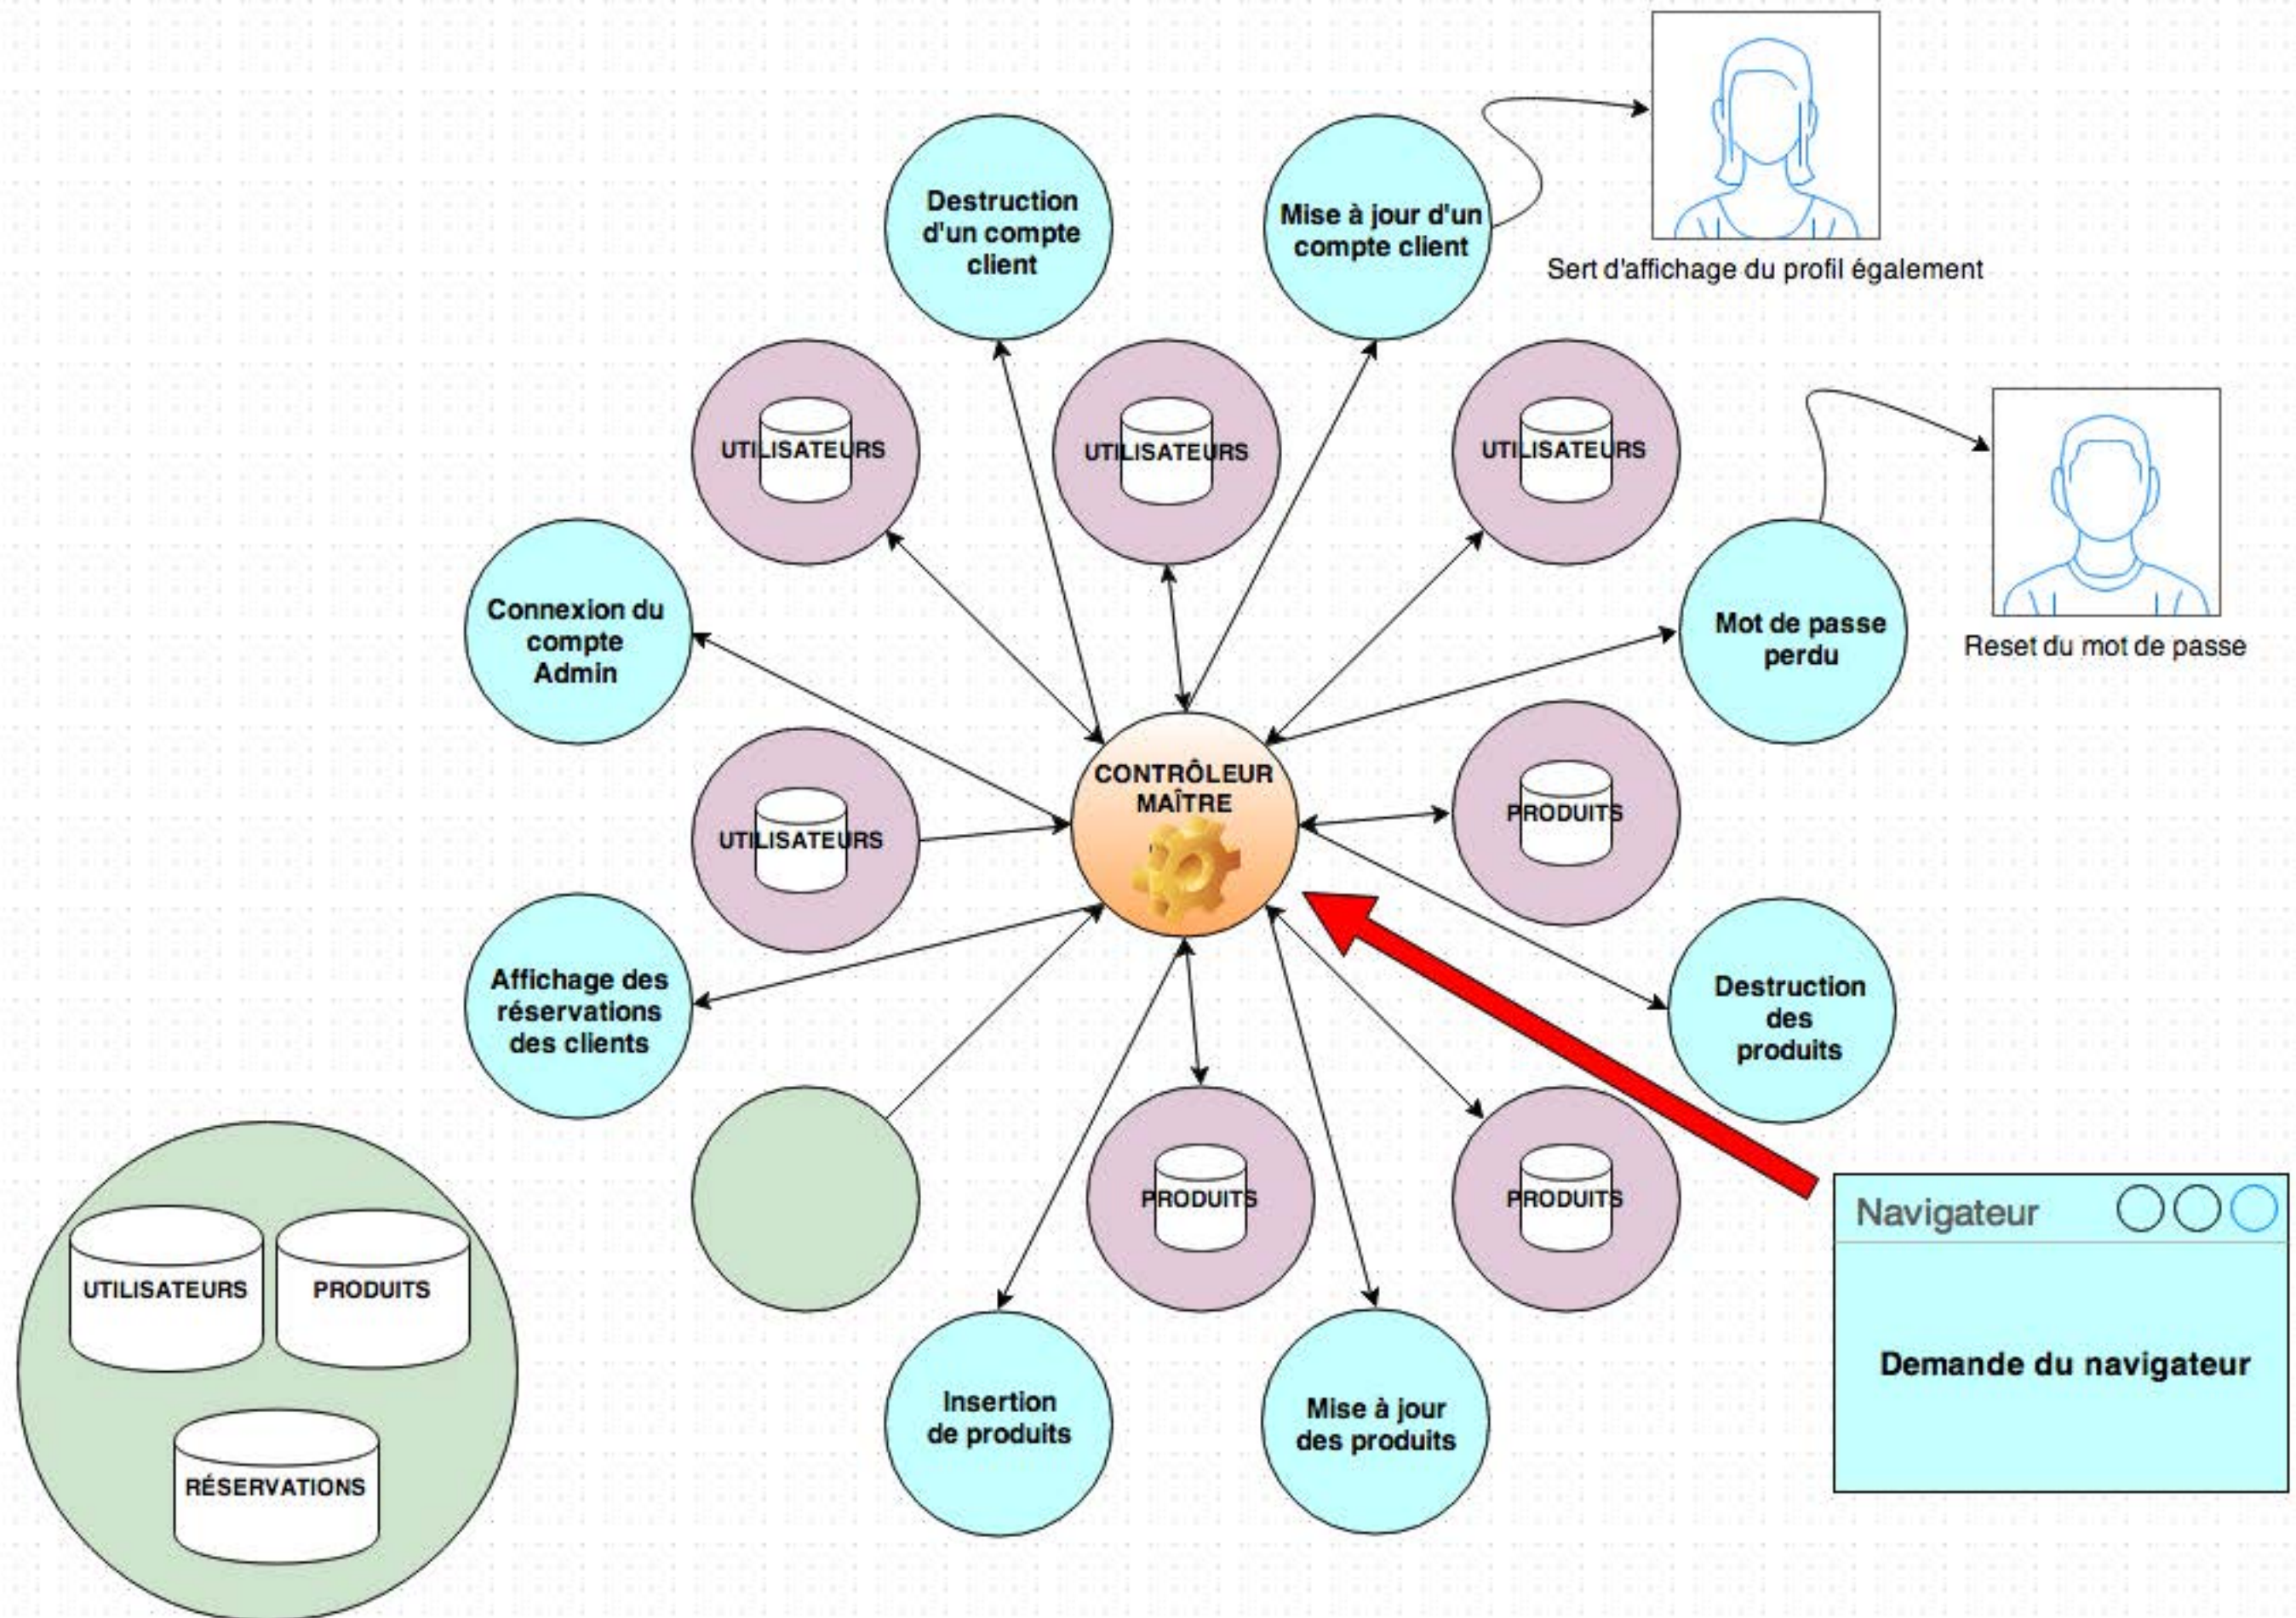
Destruction d'un compte client

Mise à jour d'un compte client

Sert d'affichage du profil également

UTILISATEURS

UTILISATEURS

UTILISATEURS

Reset du mot de passe

Connexion du compte Admin

Mot de passe perdu

CONTRÔLEUR MAÎTRE

UTILISATEURS

PRODUITS

Affichage des réservations des clients

Destruction des produits

PRODUITS

PRODUITS

Navigateur

Demande du navigateur

UTILISATEURS

PRODUITS

RÉSERVATIONS

Insertion de produits

Mise à jour des produits